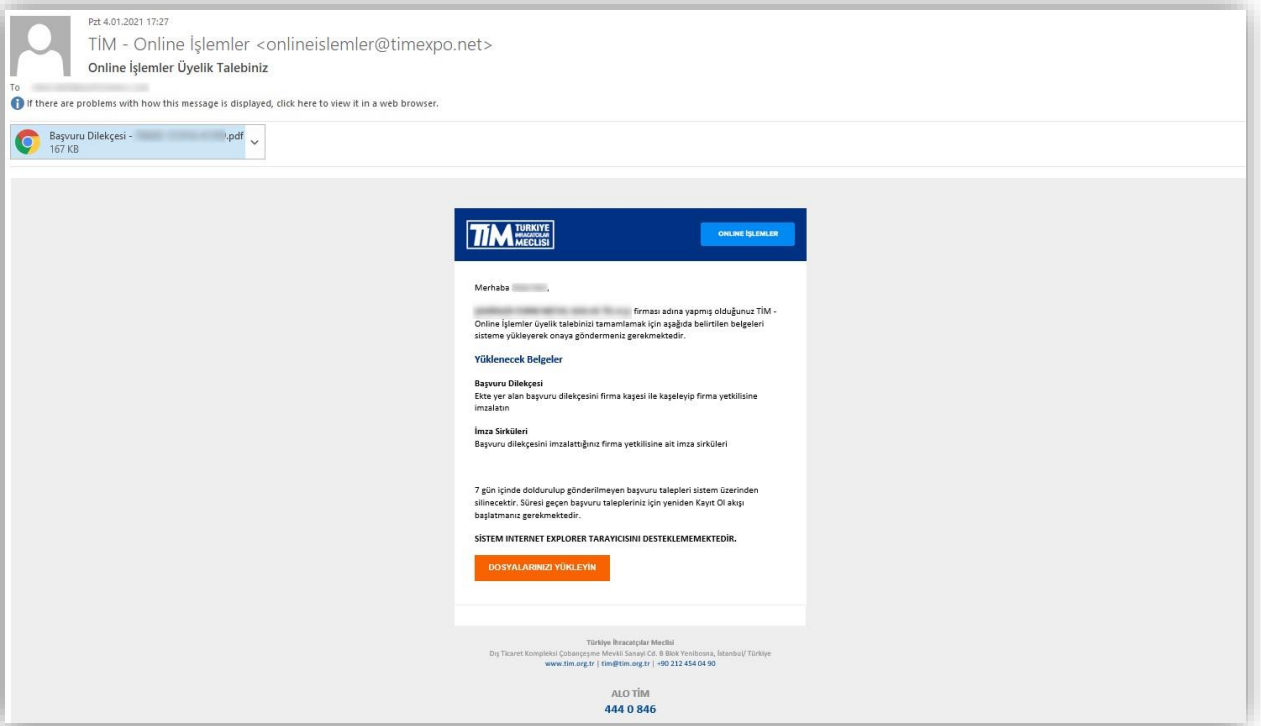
Pzt 4.01.2021 17:27
TİM - Online İşlemler <onlineislemler@timexpo.net>
Online İşlemler Üyelik Talebiniz
To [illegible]
If there are problems with how this message is displayed, click here to view it in a web browser.

Başvuru Dilekçesi - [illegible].pdf
167 KB

TİM TÜRKİYE İHRACATÇILAR MECLİSİ
ONLINE İŞLEMLER

Merhaba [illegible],

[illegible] firması adına yapmış olduğunuz TİM - Online İşlemler üyelik talebinizi tamamlamak için aşağıda belirtilen belgeleri sisteme yükleyerek onaya göndermeniz gerekmektedir.

Yüklenecek Belgeler

Başvuru Dilekçesi
Ekte yer alan başvuru dilekçesini firma kaşesi ile kaşeleyip firma yetkilisine imzalatın

İmza Sirküleri
Başvuru dilekçesini imzalattığınız firma yetkilisine ait imza sirküleri

7 gün içinde doldurulup gönderilmeyen başvuru talepleri sistem üzerinden silinecektir. Süresi geçen başvuru talepleriniz için yeniden Kayıt Ol akışı başlatmanız gerekmektedir.

SİSTEM INTERNET EXPLORER TARAYICISINI DESTEKLEMEMEKTEDİR.

DOSYALARINIZI YÜKLEYİN

Türkiye İhracatçılar Meclisi
Dış Ticaret Kompleksi Çobançeşme Mevkii Sanayi Cd. B Blok Yenibosna, İstanbul/ Türkiye
www.tim.org.tr | tim@tim.org.tr | +90 212 454 04 90

ALO TİM
444 0 846